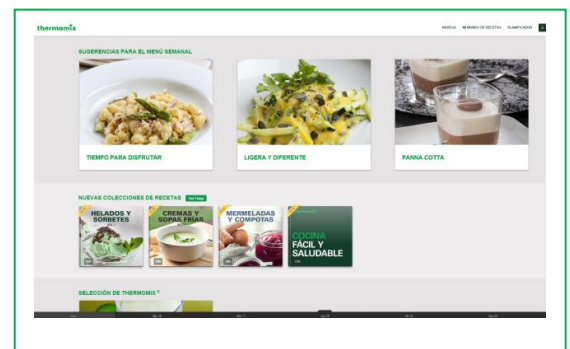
thermomix

INICIO MI MUNDO DE RECETAS PLANIFICADOR

SUGERENCIAS PARA EL MENÚ SEMANAL

TIEMPO PARA DISFRUTAR

LIGERA Y DIFERENTE

PANNA COTTA

NUEVAS COLECCIONES DE RECETAS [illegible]

HELADOS Y SORBETES

CREMAS Y SOPAS FRÍAS

MERMELADAS Y COMPOTAS

COCINA FÁCIL Y SALUDABLE

SELECCIÓN DE THERMOMIX ®